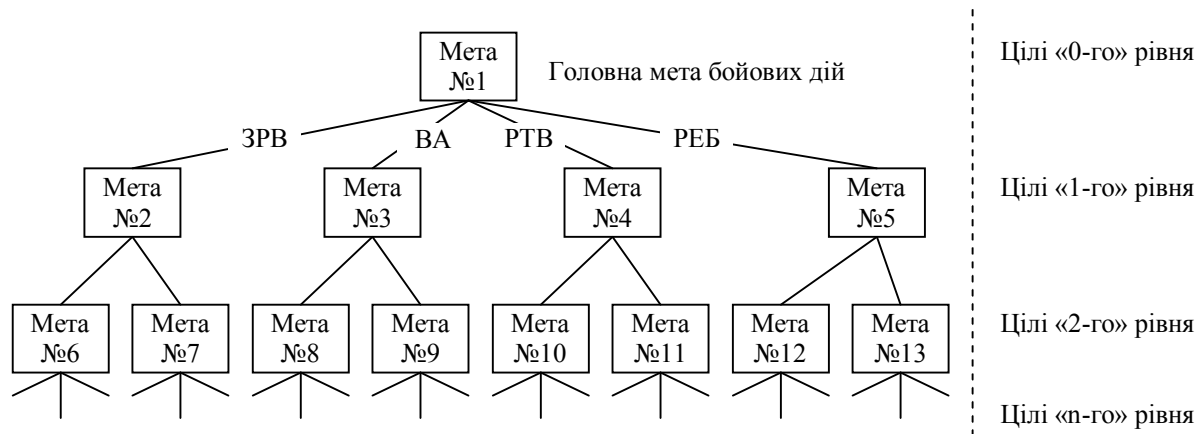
Мета №1

Головна мета бойових дій

Цілі «0-го» рівня

ЗРВ ВА РТВ РЕБ

Мета №2

Мета №3

Мета №4

Мета №5

Цілі «1-го» рівня

Мета №6

Мета №7

Мета №8

Мета №9

Мета №10

Мета №11

Мета №12

Мета №13

Цілі «2-го» рівня

Цілі «n-го» рівня